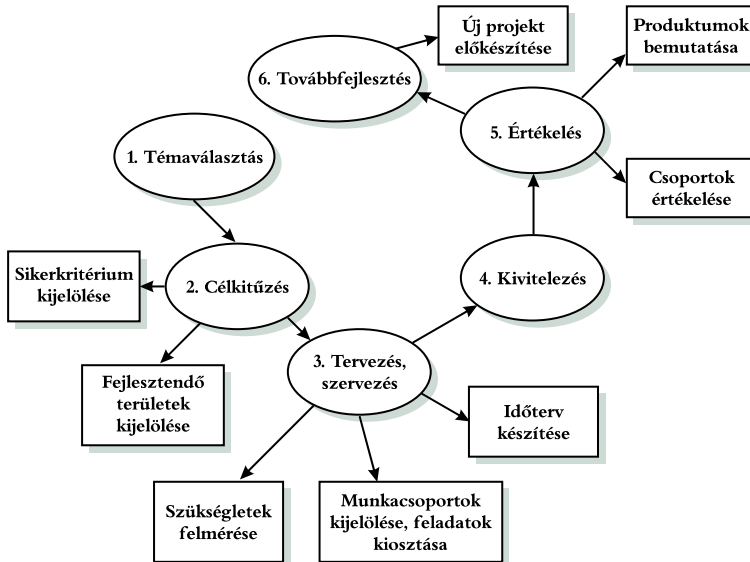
Új projekt előkészítése

Produktumok bemutatása

6. Továbbfejlesztés

5. Értékelés

1. Témaválasztás

Csoportok értékelése

4. Kivitelezés

Sikerkritérium kijelölése

2. Célkitűzés

3. Tervezés, szervezés

Fejlesztendő területek kijelölése

Időterv készítése

Szükségletek felmérése

Munkacsoportok kijelölése, feladatok kiosztása